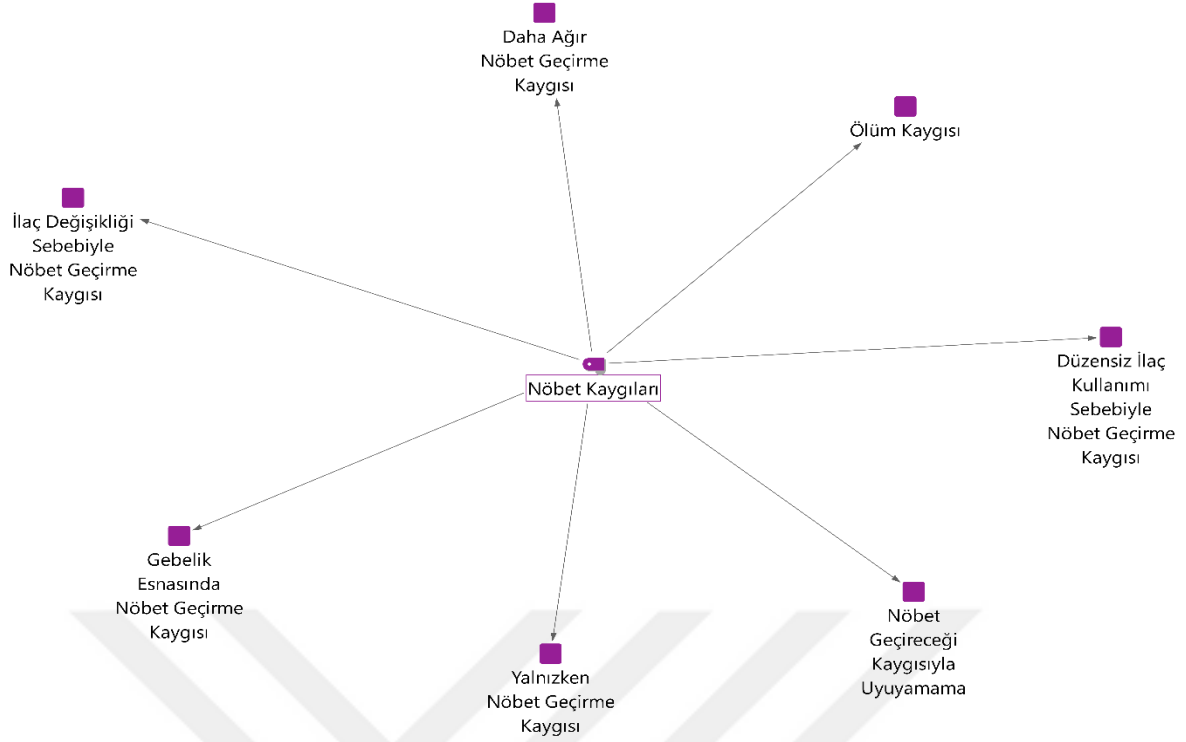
Daha Ağır Nöbet Geçirme Kaygısı

Ölüm Kaygısı

İlaç Değişikliği Sebebiyle Nöbet Geçirme Kaygısı

Nöbet Kaygıları

Düzensiz İlaç Kullanımı Sebebiyle Nöbet Geçirme Kaygısı

Gebelik Esnasında Nöbet Geçirme Kaygısı

Yalnızken Nöbet Geçirme Kaygısı

Nöbet Geçireceği Kaygısıyla Uyuyamama